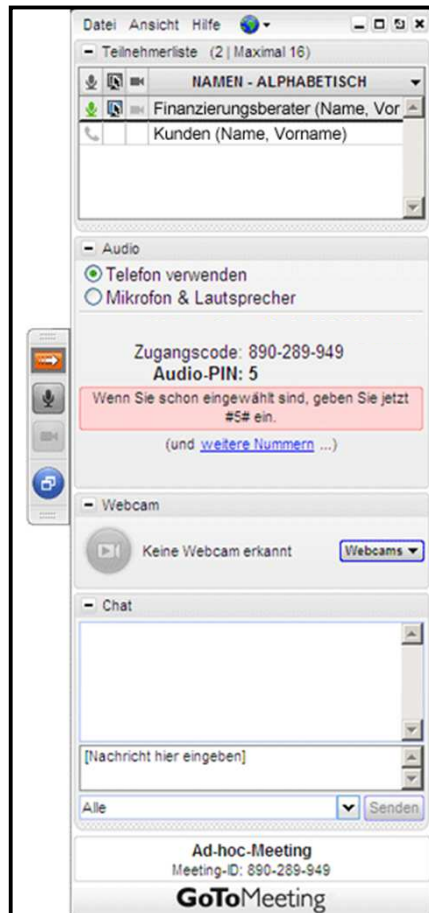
Datei Ansicht Hilfe

Teilnehmerliste (2 | Maximal 16)

NAMEN - ALPHABETISCH

Finanzierungsberater (Name, Vor

Kunden (Name, Vorname)

Audio

Telefon verwenden

Mikrofon & Lautsprecher

Zugangscode: 890-289-949

Audio-PIN: 5

Wenn Sie schon eingewählt sind, geben Sie jetzt #5# ein.

(und weitere Nummern ...)

Webcam

Keine Webcam erkannt

Webcams

Chat

[Nachricht hier eingeben]

Alle

Senden

Ad-hoc-Meeting

Meeting-ID: 890-289-949

GoToMeeting